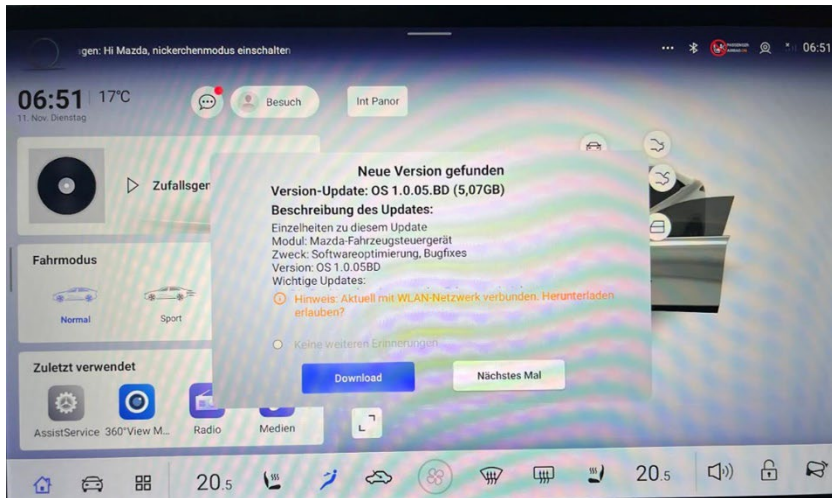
gen: Hi Mazda, nickerchenmodus einschalten

06:51

06:51 17°C
11. Nov. Dienstag

Besuch

Int Panor

Zufallsger

Fahrmodus

Normal

Sport

Zuletzt verwendet

AssistService 360°View M... Radio Medien

Neue Version gefunden
Version-Update: OS 1.0.05.BD (5,07GB)
Beschreibung des Updates:
Einzelheiten zu diesem Update
Modul: Mazda-Fahrzeugsteuergerät
Zweck: Softwareoptimierung, Bugfixes
Version: OS 1.0.05BD
Wichtige Updates:

Hinweis: Aktuell mit WLAN-Netzwerk verbunden. Herunterladen erlauben?

Keine weiteren Erinnerungen

Download

Nächstes Mal

20.5

20.5